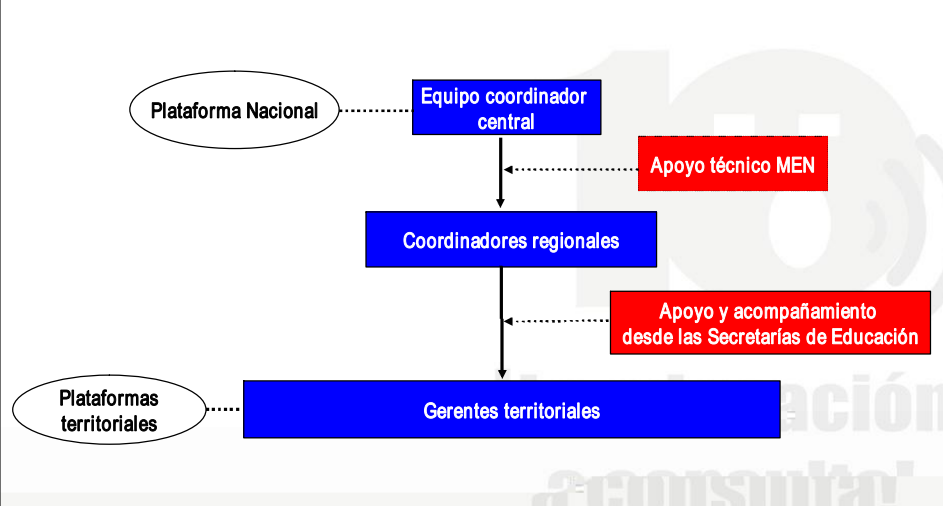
Plataforma Nacional

Equipo coordinador central

Apoyo técnico MEN

Coordinadores regionales

Apoyo y acompañamiento desde las Secretarías de Educación

Plataformas territoriales

Gerentes territoriales

10

ación

a consulta